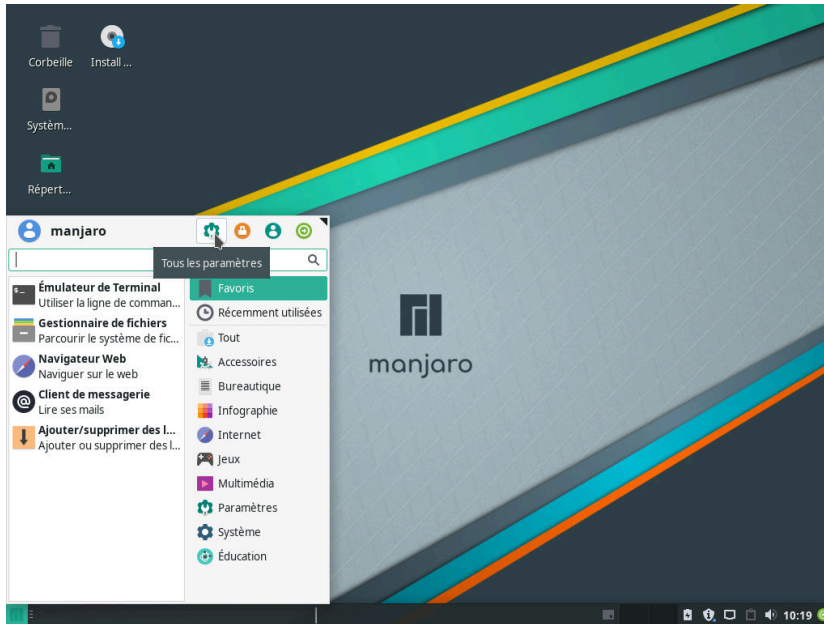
Corbeille

Install ...

Systèm...

Répert...

manjaro

Tous les paramètres

Émulateur de Terminal
Utiliser la ligne de comman...

Gestionnaire de fichiers
Parcourir le système de fic...

Navigateur Web
Naviguer sur le web

Client de messagerie
Lire ses mails

Ajouter/supprimer des l...
Ajouter ou supprimer des l...

Favoris
Récemment utilisées
Tout
Accessoires
Bureautique
Infographie
Internet
Jeux
Multimédia
Paramètres
Système
Éducation

manjaro

10:19